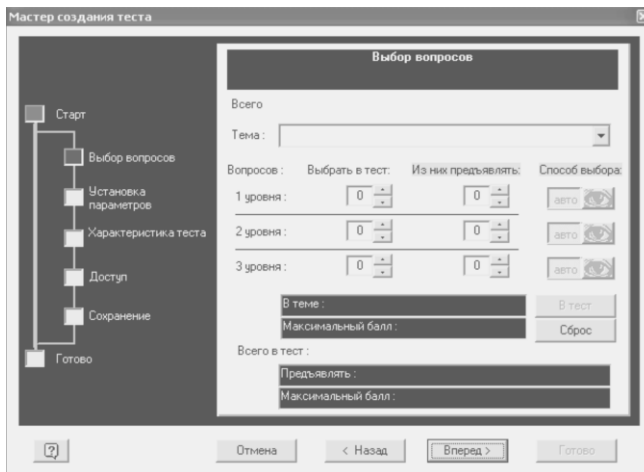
Мастер создания теста

Старт
Выбор вопросов
Установка параметров
Характеристика теста
Доступ
Сохранение
Готово

Выбор вопросов

Всего

Тема :

Вопросов : Выбрать в тест: Из них предъявлять: Способ выбора:

1 уровня : 0 0 авто

2 уровня : 0 0 авто

3 уровня : 0 0 авто

В теме :
Максимальный балл :

В тест
Сброс

Всего в тест :

Предъявлять :
Максимальный балл :

?
Отмена
< Назад
Вперед >
Готово